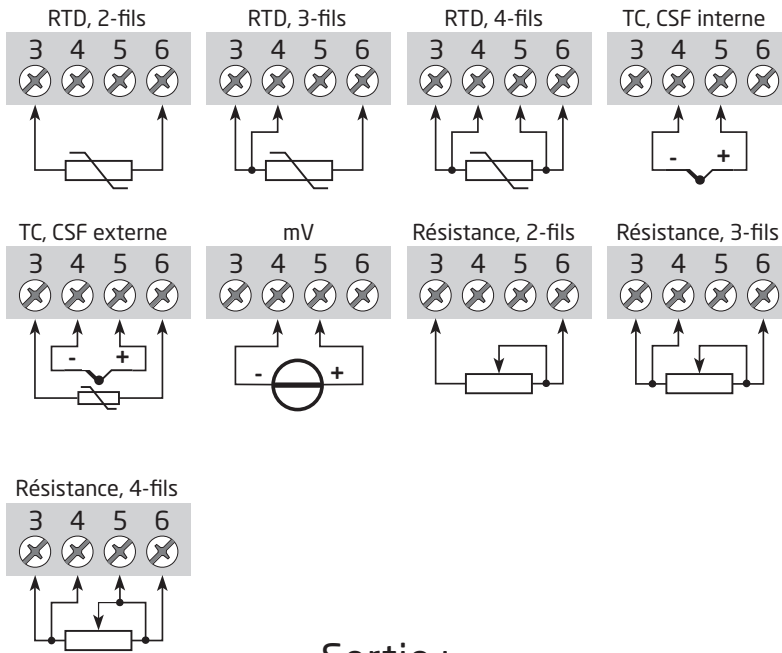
RTD, 2-fils
3 4 5 6

RTD, 3-fils
3 4 5 6

RTD, 4-fils
3 4 5 6

TC, CSF interne
3 4 5 6
- +

TC, CSF externe
3 4 5 6
- +

mV
3 4 5 6
- +

Résistance, 2-fils
3 4 5 6

Résistance, 3-fils
3 4 5 6

Résistance, 4-fils
3 4 5 6

Sortie :